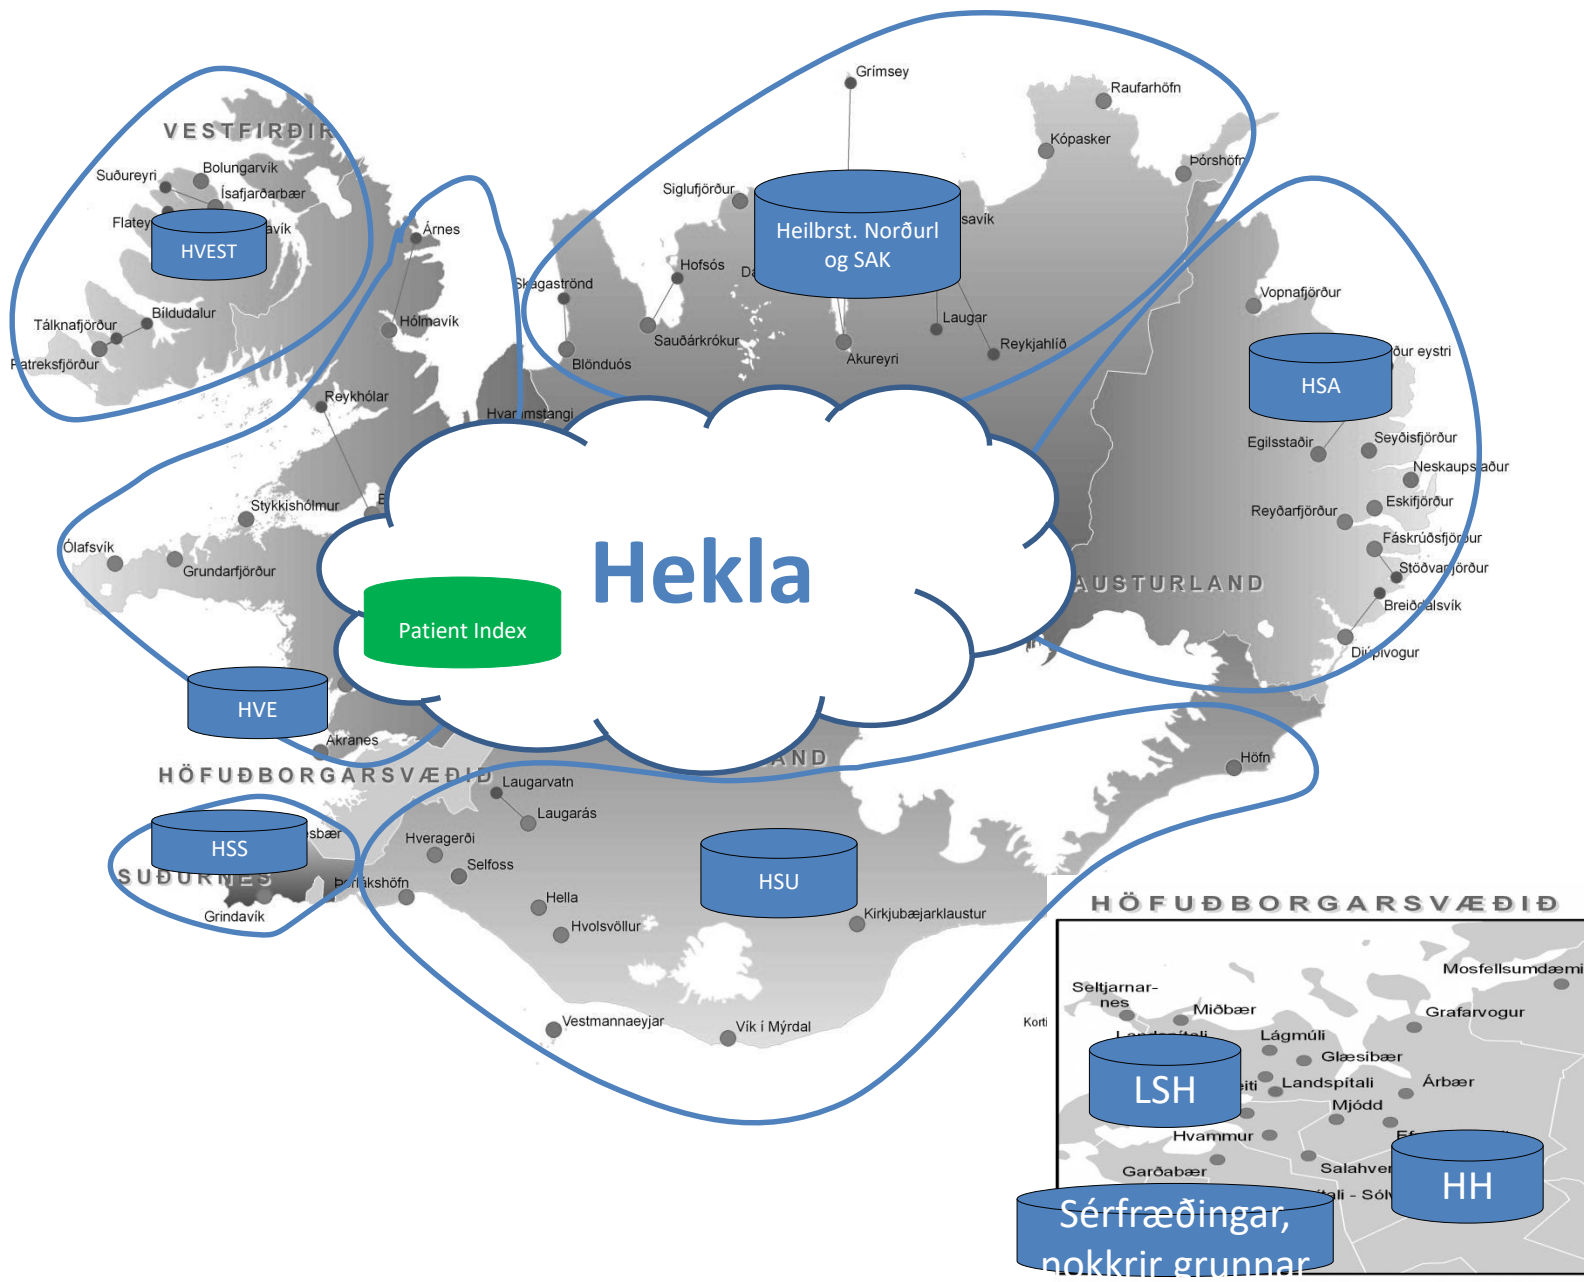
VESTFIRÐIR

Suðureyri
Bolungarvík
Ísafjarðarbær
Flatey
avík
HVEST
Árnes
Tálknafjörður
Bíldudalur
Hólmavík
Patreksfjörður
Reykhólar
Hvammstangi
Stykkishólmur
Ólafsvík
Grundarfjörður

Grímsey
Raufarhöfn
Kópasker
Þórshöfn
Siglufjörður
Heilbrst. Norðurl og SAK
savík
Hofsós
Skagaströnd
Sauðárkrókur
Blönduós
Laugar
Akureyri
Reykjahlíð

Vopnafjörður
ður eystri
HSA
Egilsstaðir
Seyðisfjörður
Neskaupstaður
Reyðarfjörður
Eskifjörður
Fáskrúðsfjörður
Stöðvarfjörður
AUSTURLAND
Breiðdalsvík
Djúpivogur

Hekla
Patient Index
HVE
Akranes
HÖFUÐBORGARSVÆÐIÐ
AND
Höfn
Laugarvatn
Laugarás
HSS
sbær
Hveragerði
Selfoss
SUÐURNES
Þorlákshöfn
Grindavík
HSU
Hella
Hvolsvöllur
Kirkjubæjarklaustur
Vestmannaeyjar
Vík í Mýrdal

HÖFUÐBORGARSVÆÐIÐ
Mosfellsumdæmi
Seltjarnarnes
Miðbær
Grafarvogur
Korti
Lágmúli
Glæsibær
LSH
eiti
Landspítali
Árbær
Mjódd
Hvammur
Ef
Garðabær
Salahver
ali - Sól
HH
Sérfræðingar, nokkrir grunnar